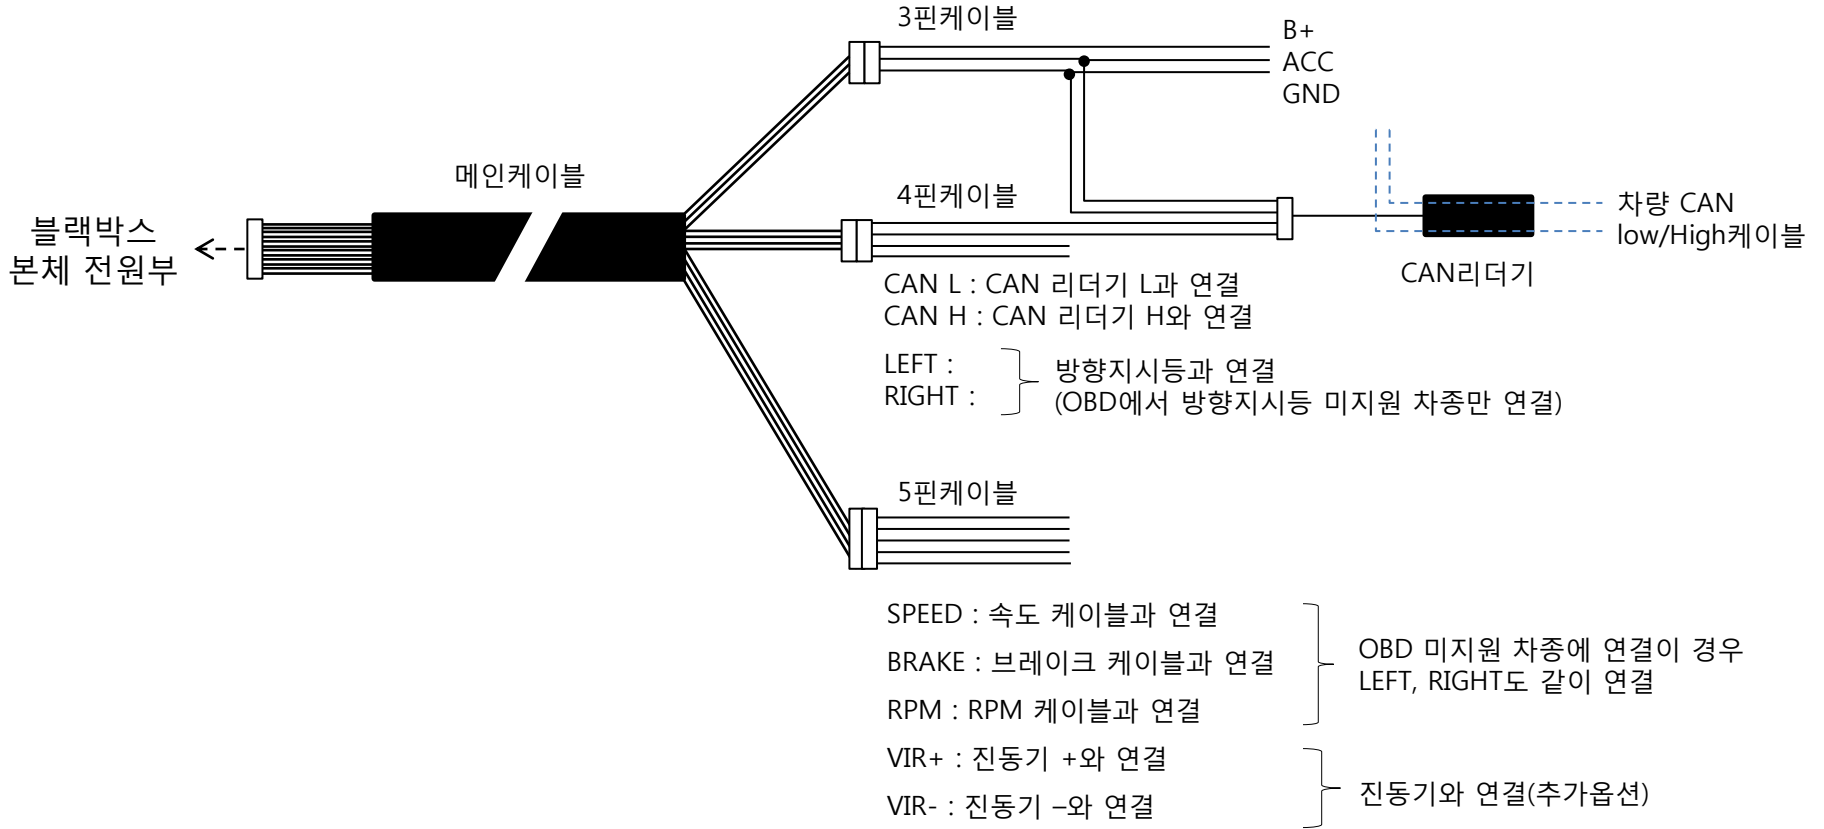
3핀케이블

B+
ACC
GND

메인케이블

블랙박스
본체 전원부

4핀케이블

차량 CAN
low/High케이블

CAN리더기

CAN L : CAN 리더기 L과 연결
CAN H : CAN 리더기 H와 연결

LEFT :
RIGHT :

방향지시등과 연결
(OBD에서 방향지시등 미지원 차종만 연결)

5핀케이블

SPEED : 속도 케이블과 연결

BRAKE : 브레이크 케이블과 연결

RPM : RPM 케이블과 연결

OBD 미지원 차종에 연결이 경우
LEFT, RIGHT도 같이 연결

VIR+ : 진동기 +와 연결

VIR- : 진동기 –와 연결

진동기와 연결(추가옵션)